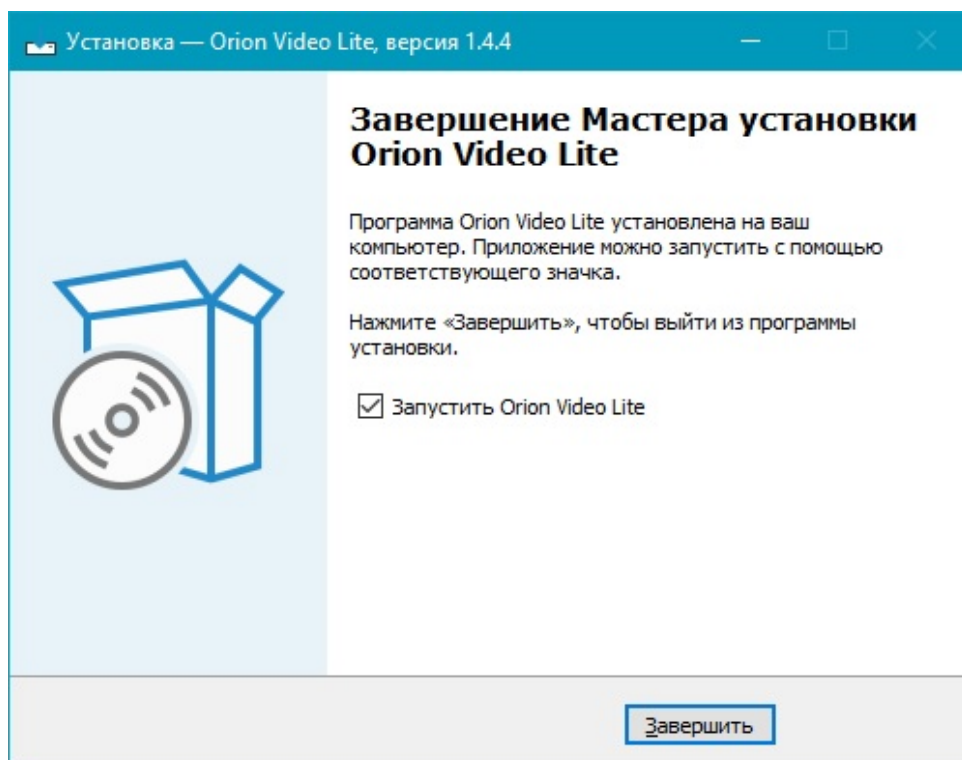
Установка — Orion Video Lite, версия 1.4.4

Завершение Мастера установки Orion Video Lite

Программа Orion Video Lite установлена на ваш компьютер. Приложение можно запустить с помощью соответствующего значка.

Нажмите «Завершить», чтобы выйти из программы установки.

Запустить Orion Video Lite

Завершить